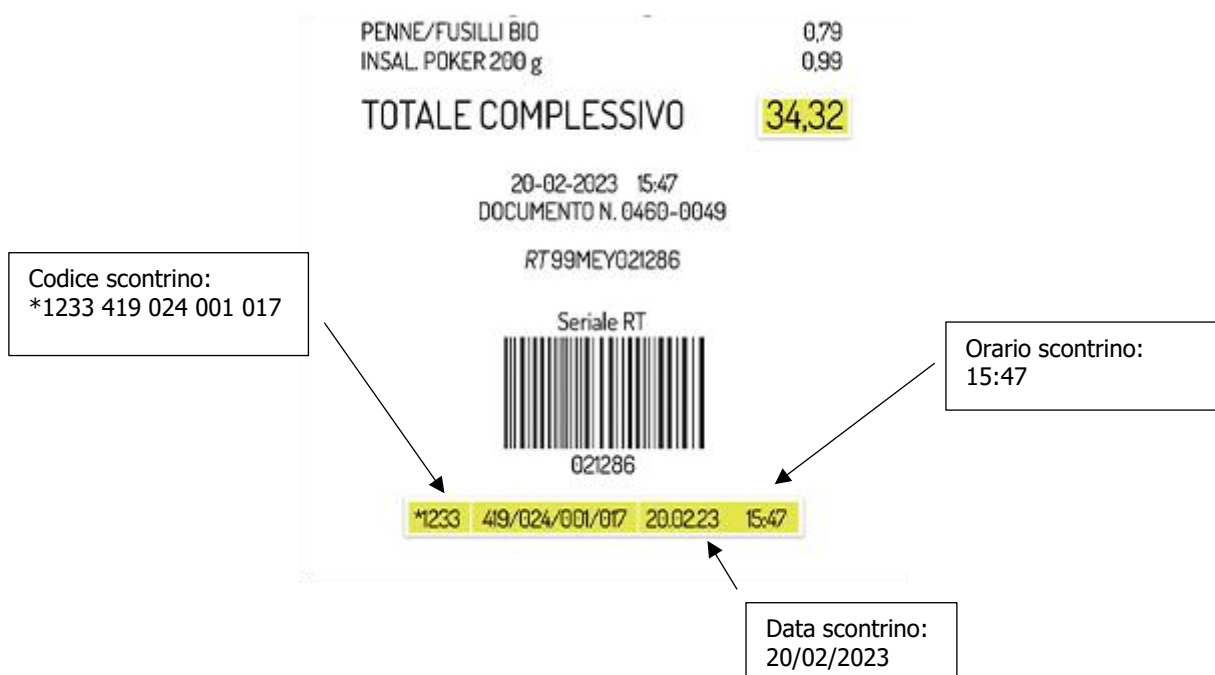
PENNE/FUSILLI BIO 0,79
INSAL. POKER 200 g 0,99

TOTALE COMPLESSIVO 34,32

20-02-2023 15:47
DOCUMENTO N. 0460-0049

RT99MEY021286

Seriale RT

021286

*1233 419/024/001/017 20.02.23 15:47

Codice scontrino:
*1233 419 024 001 017

Orario scontrino:
15:47

Data scontrino:
20/02/2023